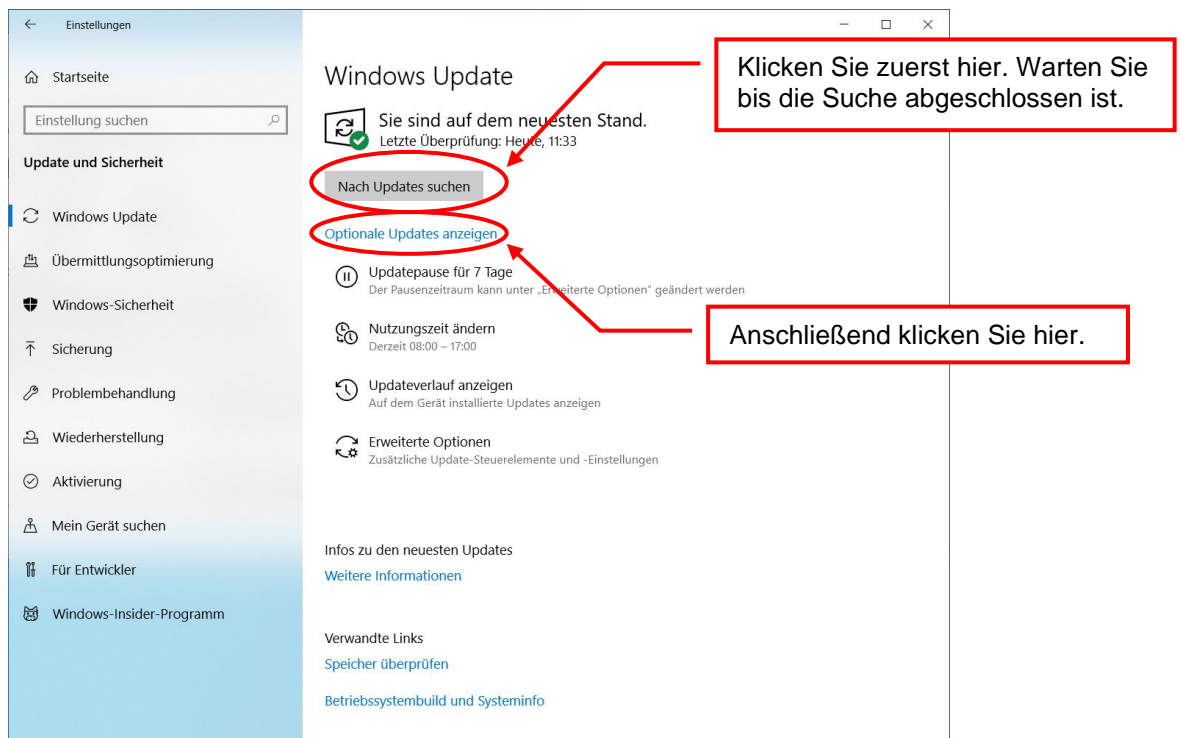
Einstellungen

Startseite

Einstellung suchen

Update und Sicherheit

Windows Update

Übermittlungsoptimierung

Windows-Sicherheit

Sicherung

Problembehandlung

Wiederherstellung

Aktivierung

Mein Gerät suchen

Für Entwickler

Windows-Insider-Programm

Windows Update

Klicken Sie zuerst hier. Warten Sie bis die Suche abgeschlossen ist.

Sie sind auf dem neuesten Stand.
Letzte Überprüfung: Heute, 11:33

Nach Updates suchen

Optionale Updates anzeigen

Updatepause für 7 Tage
Der Pausenzeitraum kann unter „Erweiterte Optionen" geändert werden

Anschließend klicken Sie hier.

Nutzungszeit ändern
Derzeit 08:00 – 17:00

Updateverlauf anzeigen
Auf dem Gerät installierte Updates anzeigen

Erweiterte Optionen
Zusätzliche Update-Steuerelemente und -Einstellungen

Infos zu den neuesten Updates
Weitere Informationen

Verwandte Links
Speicher überprüfen

Betriebssystembuild und Systeminfo